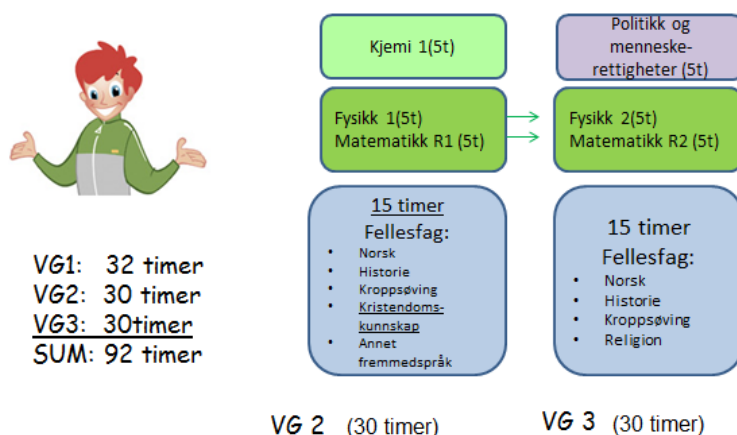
VG1: 32 timer
VG2: 30 timer
VG3: 30timer
SUM: 92 timer

Kjemi 1(5t)

Fysikk 1(5t)
Matematikk R1 (5t)

15 timer
Fellesfag:
- Norsk
- Historie
- Kroppsøving
- Kristendomskunnskap
- Annet fremmedspråk

VG 2 (30 timer)

Politikk og menneskerettigheter (5t)

Fysikk 2(5t)
Matematikk R2 (5t)

15 timer
Fellesfag:
- Norsk
- Historie
- Kroppsøving
- Religion

VG 3 (30 timer)